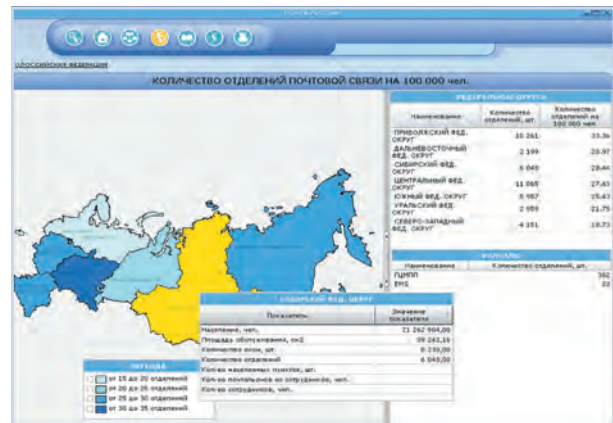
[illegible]

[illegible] ФЕДЕРАЦИЯ

КОЛИЧЕСТВО ОТДЕЛЕНИЙ ПОЧТОВОЙ СВЯЗИ НА 100 000 чел.

ФЕДЕРАЛЬНЫЕ ОКРУГА

| Наименование | Количество отделений, шт. | Количество отделений на 100 000 чел. |
|---|---|---|
| ПРИВОЛЖСКИЙ ФЕД. ОКРУГ | 10 261 | 33,3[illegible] |
| ДАЛЬНЕВОСТОЧНЫЙ ФЕД. ОКРУГ | 2 199 | 29,97 |
| СИБИРСКИЙ ФЕД. ОКРУГ | 5 049 | 28,44 |
| ЦЕНТРАЛЬНЫЙ ФЕД. ОКРУГ | 11 065 | 27,43 |
| ЮЖНЫЙ ФЕД. ОКРУГ | 5 987 | 25,43 |
| УРАЛЬСКИЙ ФЕД. ОКРУГ | 2 599 | 21,75 |
| СЕВЕРО-ЗАПАДНЫЙ ФЕД. ОКРУГ | 4 151 | 18,73 |

ФИЛИАЛЫ

| Наименование | Количество отделений, шт. |
|---|---|
| ПЦНПП | 382 |
| ЕМС | 22 |

СИБИРСКИЙ ФЕД. ОКРУГ

| Показатель | Значение показателя |
|---|---|
| Население, чел. | 21 262 904,00 |
| Площадь обслуживания, км2 | 99 242,15 |
| Количество окон, шт. | 8 239,00 |
| Количество отделений | 6 049,00 |
| Кол-во населенных пунктов, шт. | |
| Кол-во почтальонов на сотрудников, чел. | |
| Кол-во сотрудников, чел. | |

ЛЕГЕНДА

от 15 до 20 отделений
от 20 до 25 отделений
от 25 до 30 отделений
от 30 до 35 отделений